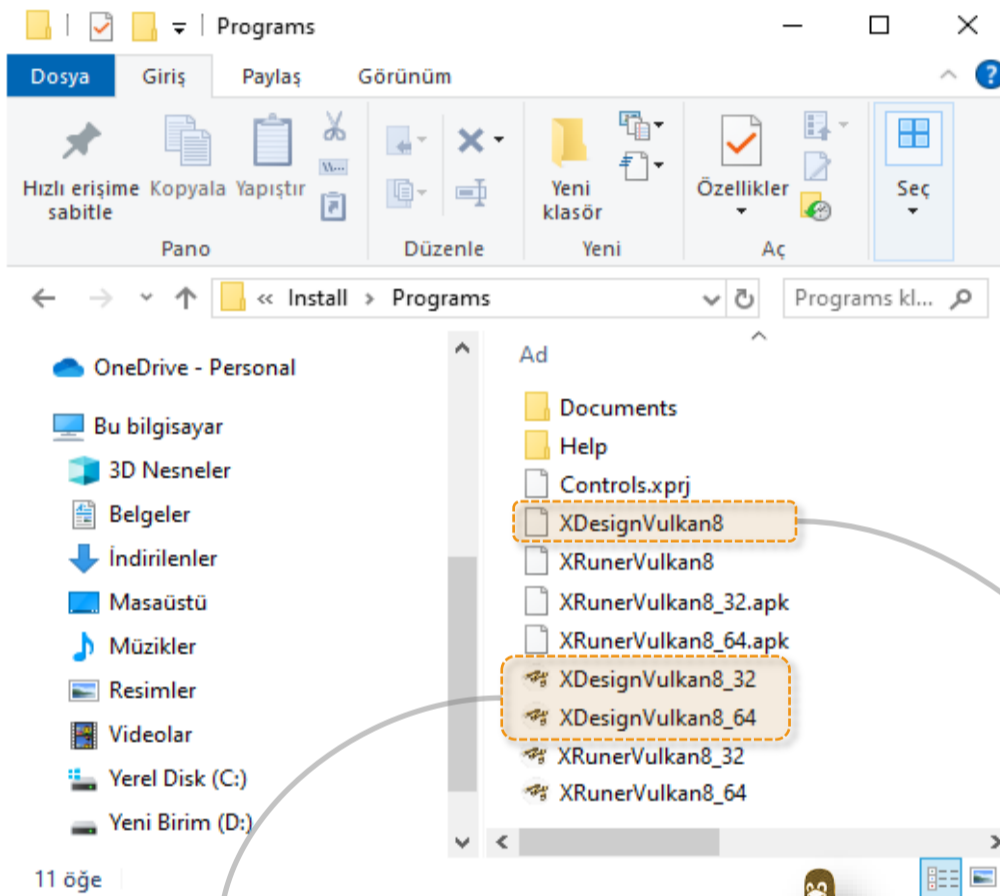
Programs

Dosya Giriş Paylaş Görünüm

Hızlı erişime sabitle Kopyala Yapıştır
Pano

Düzenle

Yeni klasör
Yeni

Özellikler
Aç

Seç

« Install > Programs

Programs kl...

OneDrive - Personal

Bu bilgisayar
3D Nesneler
Belgeler
İndirilenler
Masaüstü
Müzikler
Resimler
Videolar
Yerel Disk (C:)
Yeni Birim (D:)

Ad

Documents
Help
Controls.xprj
XDesignVulkan8
XRunerVulkan8
XRunerVulkan8_32.apk
XRunerVulkan8_64.apk
XDesignVulkan8_32
XDesignVulkan8_64
XRunerVulkan8_32
XRunerVulkan8_64

11 öğe